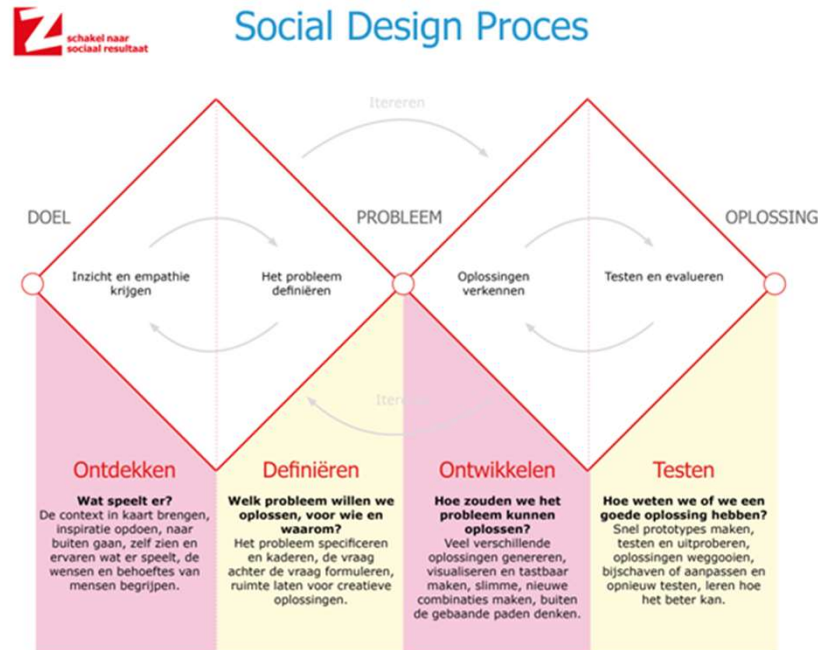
Z schakel naar sociaal resultaat

Social Design Proces

Itereren

DOEL

PROBLEEM

OPLOSSING

Inzicht en empathie krijgen

Het probleem definiëren

Oplossingen verkennen

Testen en evalueren

Itereren

Ontdekken

Wat speelt er?
De context in kaart brengen, inspiratie opdoen, naar buiten gaan, zelf zien en ervaren wat er speelt, de wensen en behoeftes van mensen begrijpen.

Definiëren

Welk probleem willen we oplossen, voor wie en waarom?
Het probleem specificeren en kaderen, de vraag achter de vraag formuleren, ruimte laten voor creatieve oplossingen.

Ontwikkelen

Hoe zouden we het probleem kunnen oplossen?
Veel verschillende oplossingen genereren, visualiseren en tastbaar maken, slimme, nieuwe combinaties maken, buiten de gebaande paden denken.

Testen

Hoe weten we of we een goede oplossing hebben?
Snel prototypes maken, testen en uitproberen, oplossingen weggooien, bijschaven of aanpassen en opnieuw testen, leren hoe het beter kan.